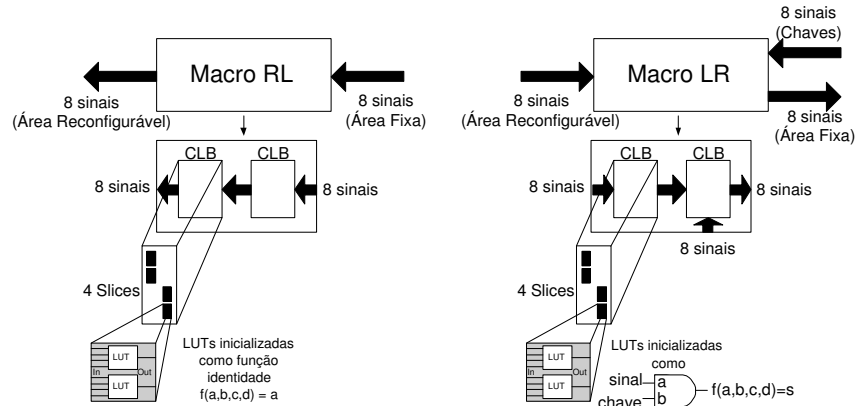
Macro RL

8 sinais
(Área Reconfigurável)

8 sinais
(Área Fixa)

CLB
CLB

8 sinais
8 sinais

4 Slices

LUT
In
Out
LUT

LUTs inicializadas como função identidade
f(a,b,c,d) = a

8 sinais
(Chaves)

Macro LR

8 sinais
(Área Reconfigurável)

8 sinais
(Área Fixa)

CLB
CLB

8 sinais
8 sinais
8 sinais

4 Slices

LUT
In
Out
LUT

LUTs inicializadas como
sinal
chave
a
b
f(a,b,c,d)=s